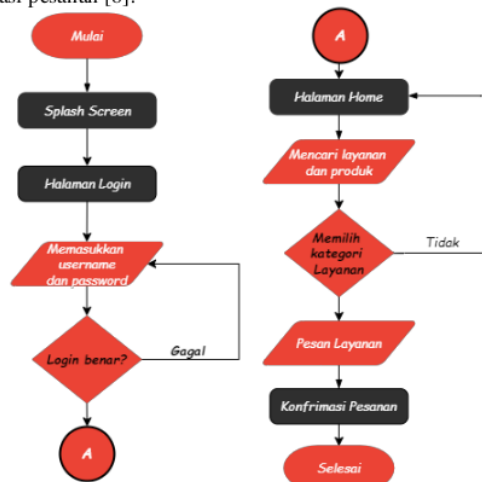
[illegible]si pesanan [8].

Mulai

Splash Screen

Halaman Login

Memasukkan username dan password

Login benar?

Gagal

A

A

Halaman Home

Mencari layanan dan produk

Memilih kategori Layanan

Tidak

Pesan Layanan

Konfrimasi Pesanan

Selesai